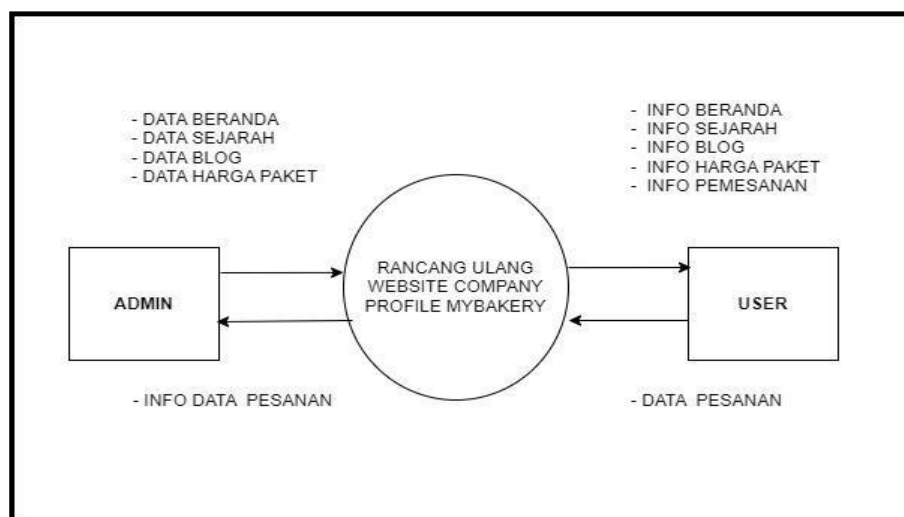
- DATA BERANDA
- DATA SEJARAH
- DATA BLOG
- DATA HARGA PAKET

- INFO BERANDA
- INFO SEJARAH
- INFO BLOG
- INFO HARGA PAKET
- INFO PEMESANAN

ADMIN

RANCANG ULANG WEBSITE COMPANY PROFILE MYBAKERY

USER

- INFO DATA PESANAN

- DATA PESANAN